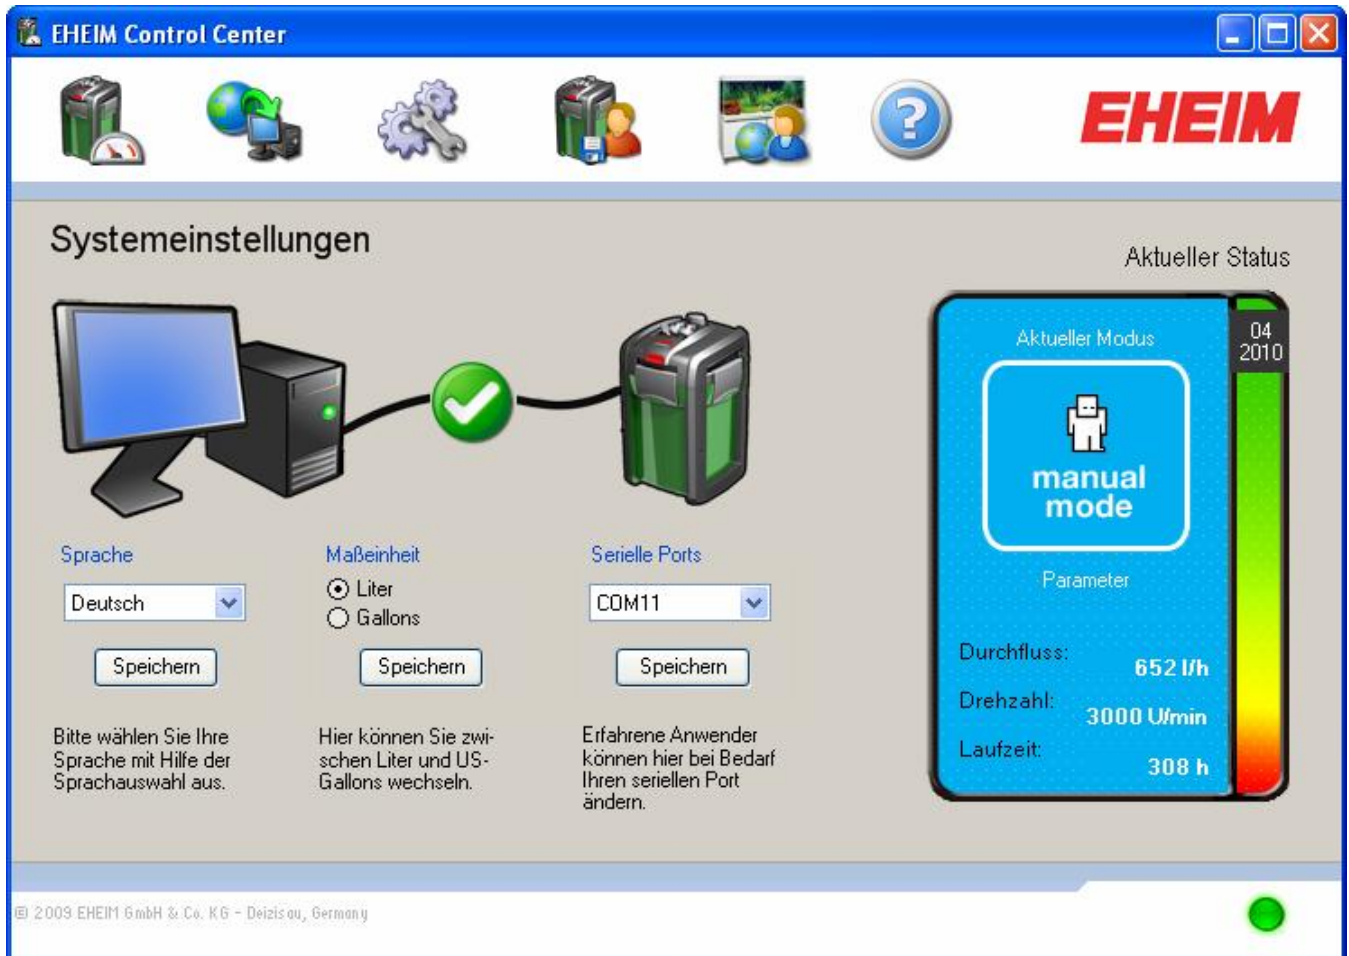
EHEIM Control Center

EHEIM

Systemeinstellungen

Aktueller Status

Aktueller Modus

04
2010

manual mode

Parameter

Durchfluss: 652 l/h

Drehzahl: 3000 U/min

Laufzeit: 308 h

Sprache

Deutsch

Speichern

Bitte wählen Sie Ihre Sprache mit Hilfe der Sprachauswahl aus.

Maßeinheit

Liter

Gallons

Speichern

Hier können Sie zwischen Liter und US-Gallons wechseln.

Serielle Ports

COM11

Speichern

Erfahrene Anwender können hier bei Bedarf Ihren seriellen Port ändern.

© 2009 EHEIM GmbH & Co. KG - Deizisau, Germany